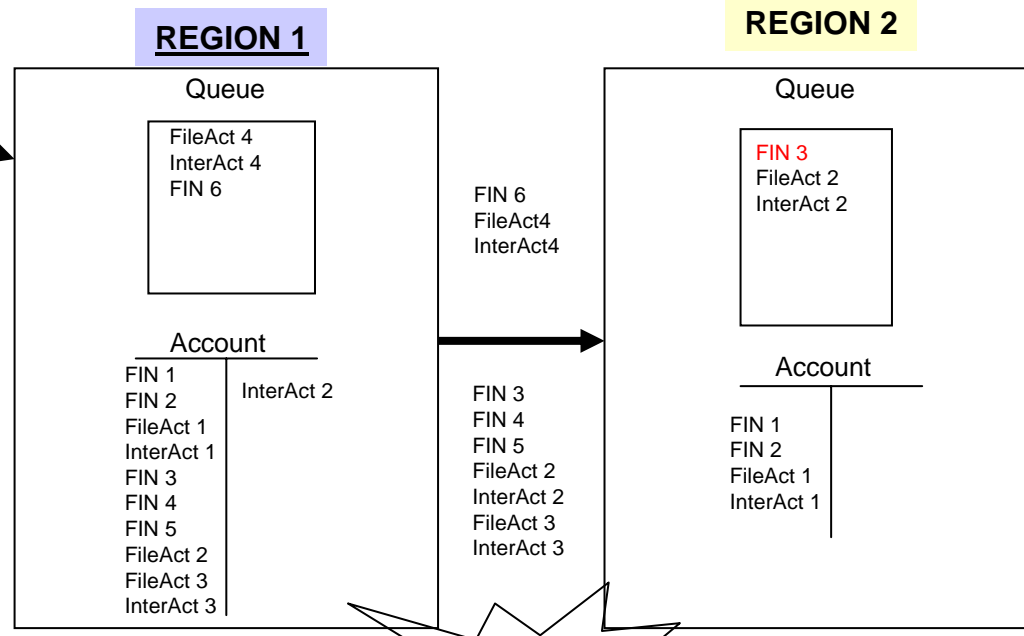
REGION 1

Queue

FileAct 4
InterAct 4
FIN 6

Account

FIN 1
FIN 2
FileAct 1
InterAct 1
FIN 3
FIN 4
FIN 5
FileAct 2
FileAct 3
InterAct 3

InterAct 2

FIN 6
FileAct4
InterAct4

FIN 3
FIN 4
FIN 5
FileAct 2
InterAct 2
FileAct 3
InterAct 3

REGION 2

Queue

FIN 3
FileAct 2
InterAct 2

Account

FIN 1
FIN 2
FileAct 1
InterAct 1